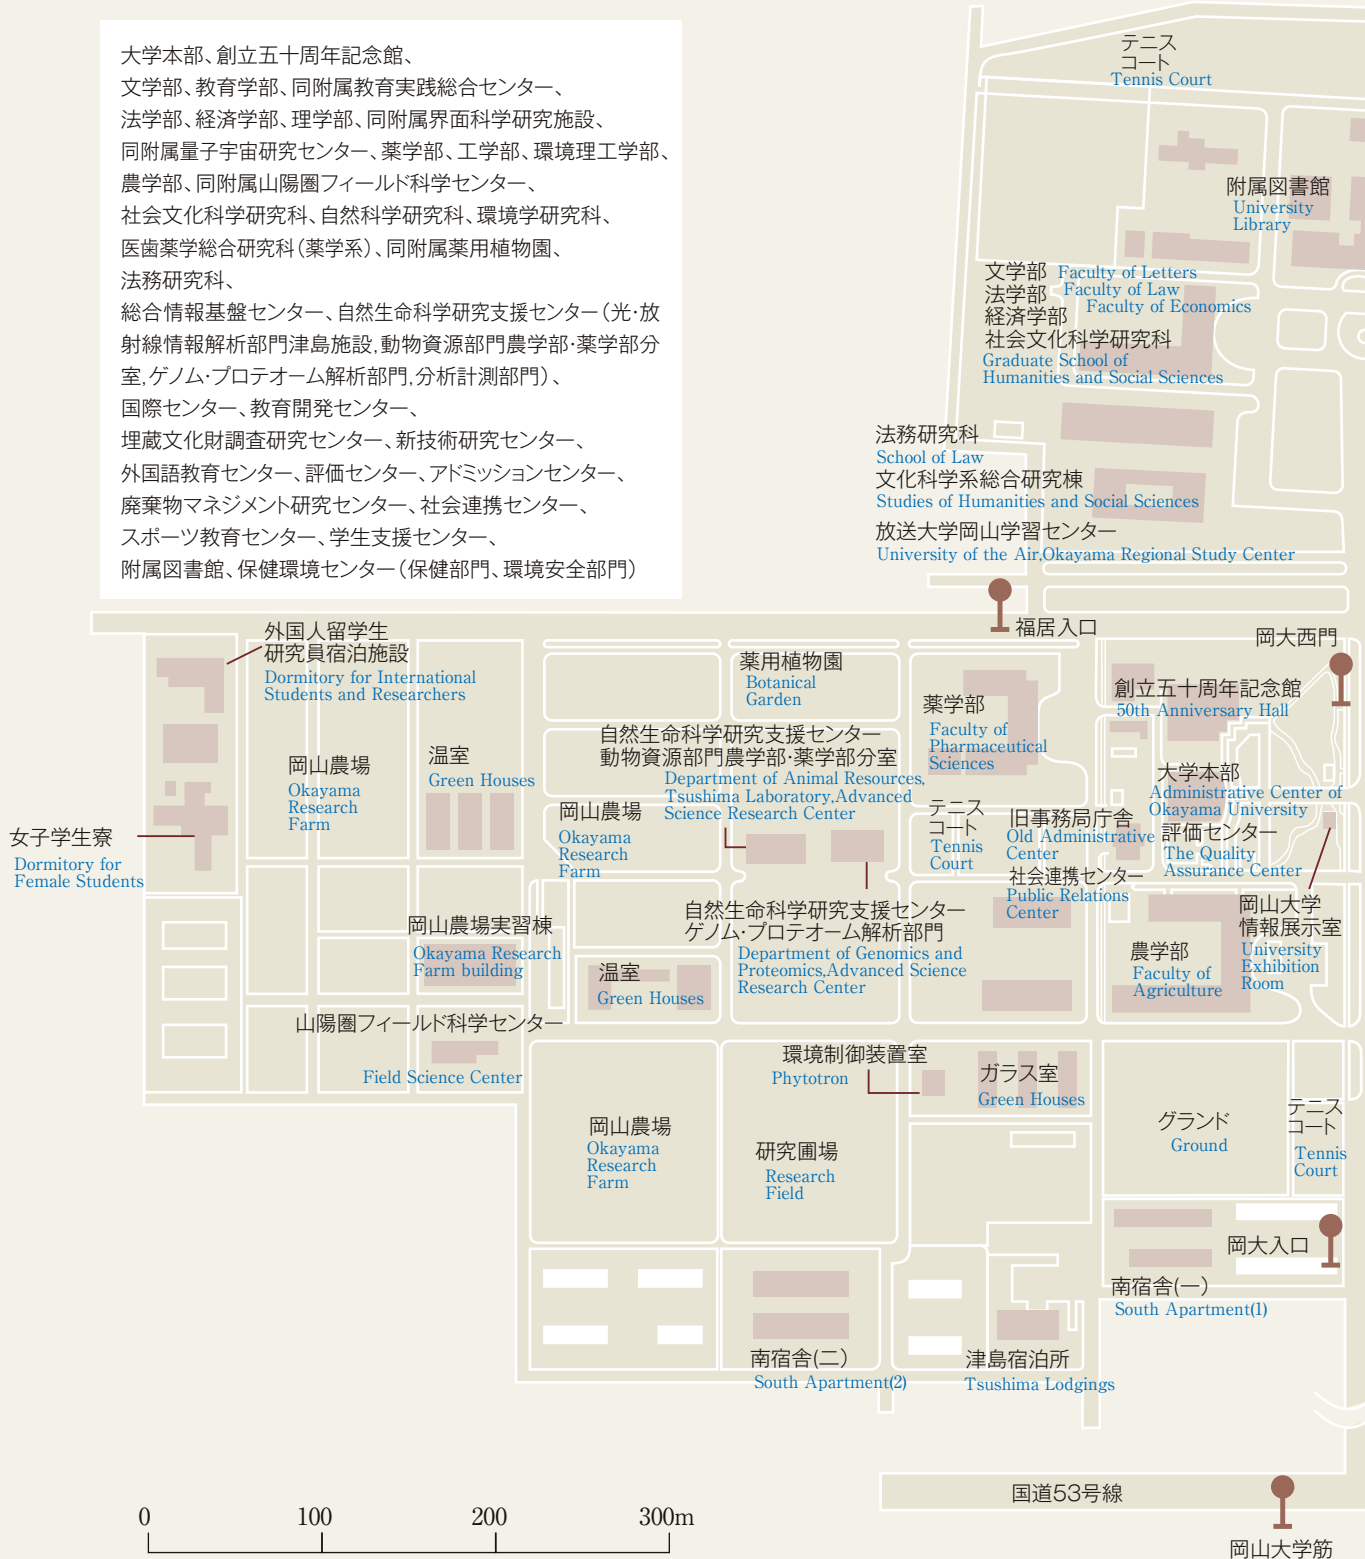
大学本部、創立五十周年記念館、
文学部、教育学部、同附属教育実践総合センター、
法学部、経済学部、理学部、同附属界面科学研究施設、
同附属量子宇宙研究センター、薬学部、工学部、環境理工学部、
農学部、同附属山陽圏フィールド科学センター、
社会文化科学研究科、自然科学研究科、環境学研究科、
医歯薬学総合研究科(薬学系)、同附属薬用植物園、
法務研究科、
総合情報基盤センター、自然生命科学研究支援センター(光·放射線情報解析部門津島施設,動物資源部門農学部·薬学部分室,ゲノム·プロテオーム解析部門,分析計測部門)、
国際センター、教育開発センター、
埋蔵文化財調査研究センター、新技術研究センター、
外国語教育センター、評価センター、アドミッションセンター、
廃棄物マネジメント研究センター、社会連携センター、
スポーツ教育センター、学生支援センター、
附属図書館、保健環境センター(保健部門、環境安全部門)

テニスコート
Tennis Court

附属図書館
University Library

文学部 Faculty of Letters
法学部 Faculty of Law
経済学部 Faculty of Economics
社会文化科学研究科
Graduate School of Humanities and Social Sciences

法務研究科
School of Law
文化科学系総合研究棟
Studies of Humanities and Social Sciences
放送大学岡山学習センター
University of the Air,Okayama Regional Study Center

福居入口

岡大西門

外国人留学生
研究員宿泊施設
Dormitory for International Students and Researchers

薬用植物園
Botanical Garden

創立五十周年記念館
50th Anniversary Hall

薬学部
Faculty of Pharmaceutical Sciences

自然生命科学研究支援センター
動物資源部門農学部·薬学部分室
Department of Animal Resources, Tsushima Laboratory,Advanced Science Research Center

大学本部
Administrative Center of Okayama University

岡山農場
Okayama Research Farm

温室
Green Houses

女子学生寮
Dormitory for Female Students

岡山農場
Okayama Research Farm

テニスコート
Tennis Court

旧事務局庁舎
Old Administrative Center

評価センター
The Quality Assurance Center

社会連携センター
Public Relations Center

岡山大学
情報展示室
University Exhibition Room

岡山農場実習棟
Okayama Research Farm building

自然生命科学研究支援センター
ゲノム·プロテオーム解析部門
Department of Genomics and Proteomics,Advanced Science Research Center

農学部
Faculty of Agriculture

温室
Green Houses

山陽圏フィールド科学センター
Field Science Center

環境制御装置室
Phytotron

ガラス室
Green Houses

岡山農場
Okayama Research Farm

研究圃場
Research Field

グランド
Ground

テニスコート
Tennis Court

岡大入口

南宿舎(一)
South Apartment(1)

南宿舎(二)
South Apartment(2)

津島宿泊所
Tsushima Lodgings

国道53号線

0 100 200 300m

岡山大学筋